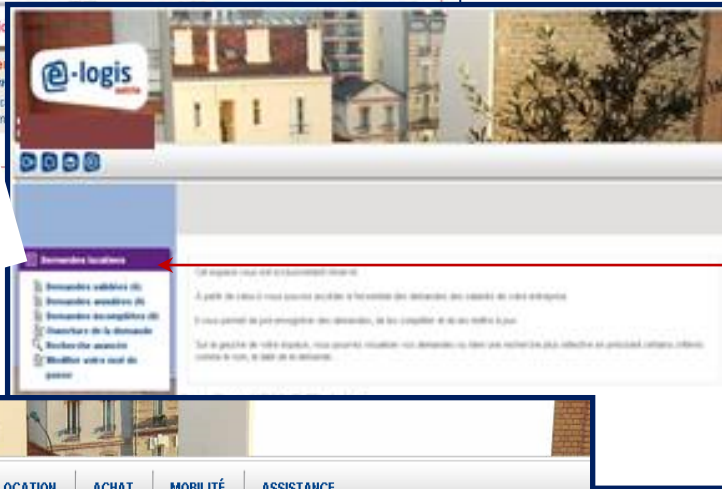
e-logis

Demandes locatives

Demandes validées (4)
Demandes annulées (4)
Demandes incomplètes (4)
Ouverture de la demande
Recherche avancée
Modifier votre mot de passe

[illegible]

A partir de celui-ci vous pouvez accéder à l'ensemble des demandes des salariés de votre entreprise.

Il vous permet de pré-enregistrer des demandes, de les compléter et de les mettre à jour.

Sur la gauche de votre espace, vous pourrez visualiser vos demandes ou faire une recherche plus sélective en précisant certains critères comme le nom, la date de la demande.

OCATION | ACHAT | MOBILITÉ | ASSISTANCE